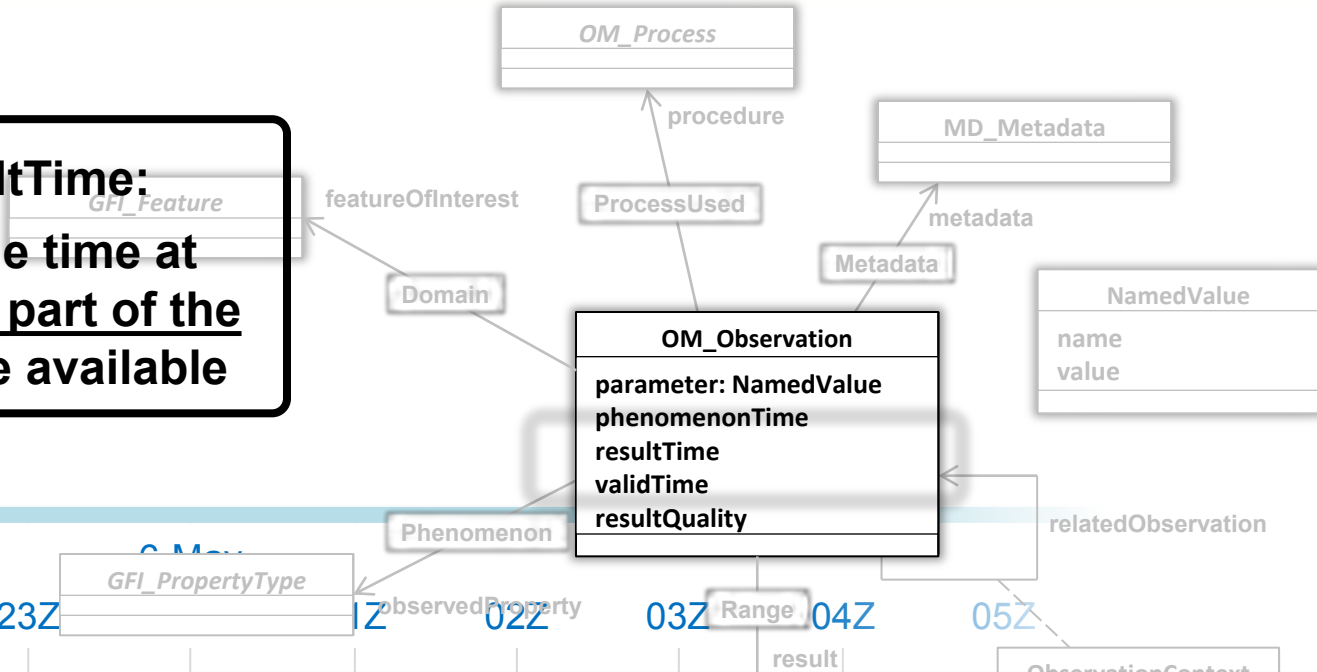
OM_Process

procedure

MD_Metadata

ltTime:

GFI_Feature

featureOfInterest

ProcessUsed

metadata

e time at

part of the

e available

Metadata

Domain

NamedValue

name
value

OM_Observation

parameter: NamedValue
phenomenonTime
resultTime
validTime
resultQuality

relatedObservation

Phenomenon

6 May

GFI_PropertyType

23Z

1Z

observedProperty

02Z

03Z

Range

04Z

05Z

result

ObservationContext